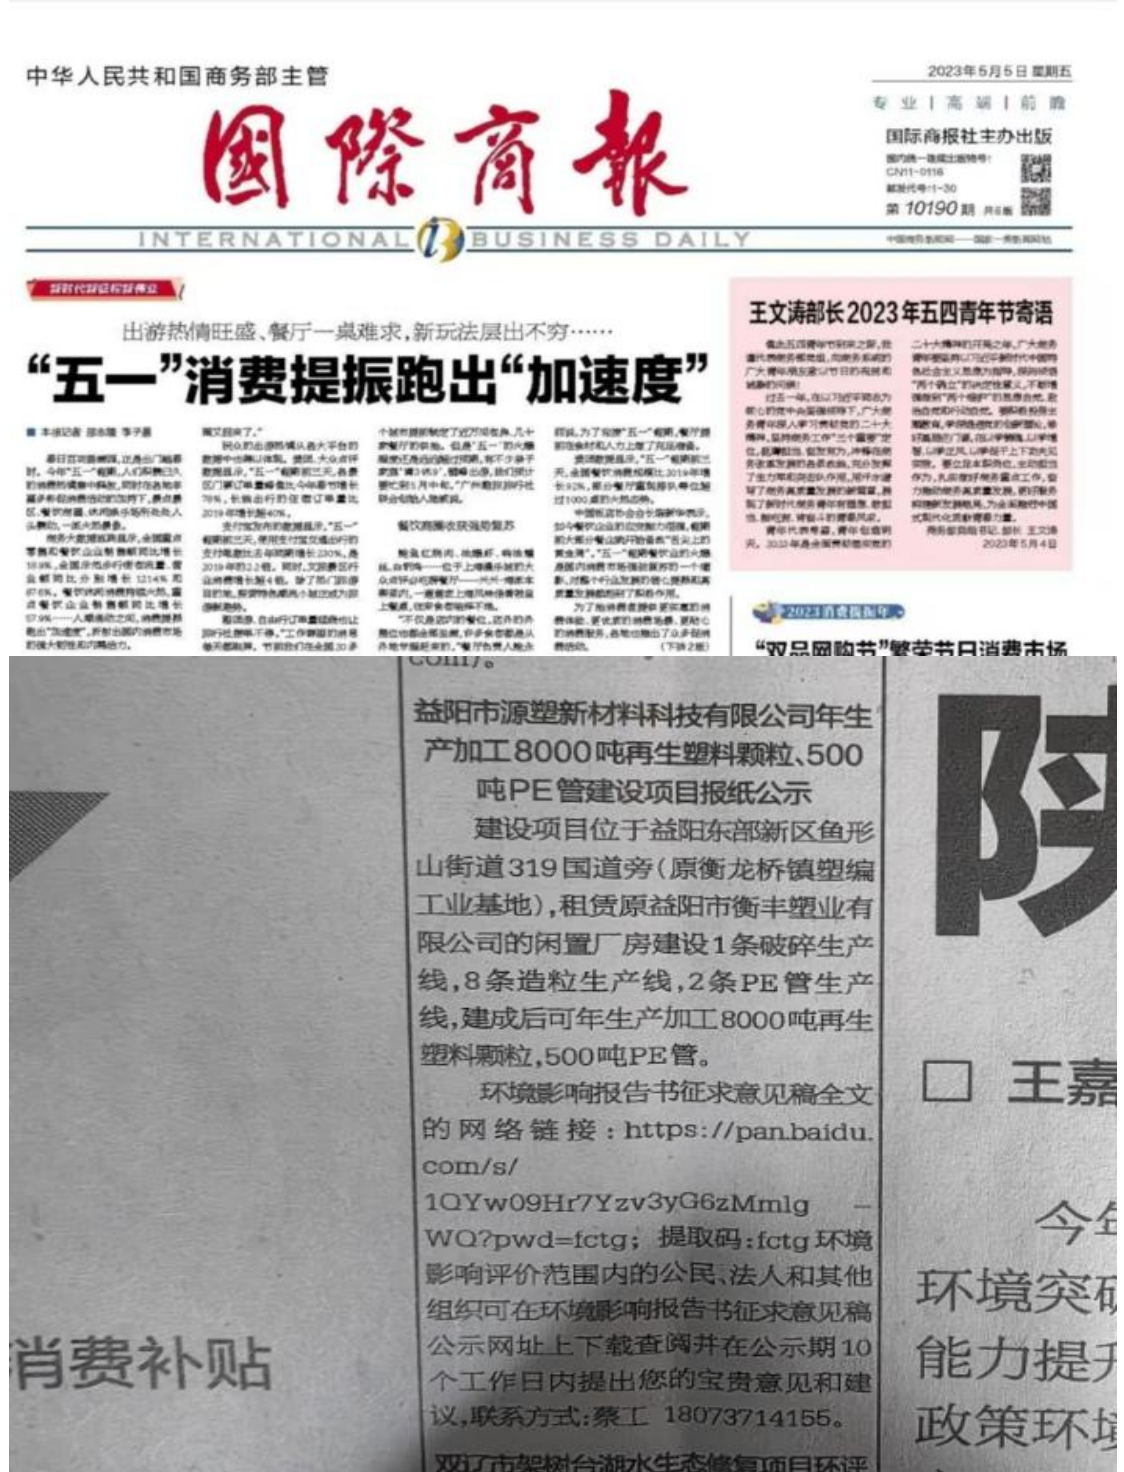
中华人民共和国商务部主管

国際商報

INTERNATIONAL BUSINESS DAILY

2023年5月5日 星期五

专业 | 高端 | 前瞻

国际商报社主办出版

第 10190 期

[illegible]

出游热情旺盛、餐厅一桌难求，新玩法层出不穷……

“五一”消费提振跑出“加速度”

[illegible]

王文涛部长2023年五四青年节寄语

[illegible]

2023年5月4日

2023消费提振年

“双品网购节”繁荣节日消费市场

com/。

益阳市源塑新材料科技有限公司年生产加工8000吨再生塑料颗粒、500吨PE管建设项目报纸公示

建设项目位于益阳东部新区鱼形山街道319国道旁（原衡龙桥镇塑编工业基地），租赁原益阳市衡丰塑业有限公司的闲置厂房建设1条破碎生产线，8条造粒生产线，2条PE管生产线，建成后可年生产加工8000吨再生塑料颗粒，500吨PE管。

环境影响报告书征求意见稿全文的网络链接：https://pan.baidu.com/s/1QYw09Hr7Yzv3yG6zMmlg-WQ?pwd=fctg；提取码：fctg 环境影响评价范围内的公民、法人和其他组织可在环境影响报告书征求意见稿公示网址上下载查阅并在公示期10个工作日内提出您的宝贵意见和建议，联系方式：蔡工 18073714155。

双辽市架树台湖水生态修复项目环评

消费补贴

陕

□ 王嘉

今年

环境突破

能力提升

政策环境